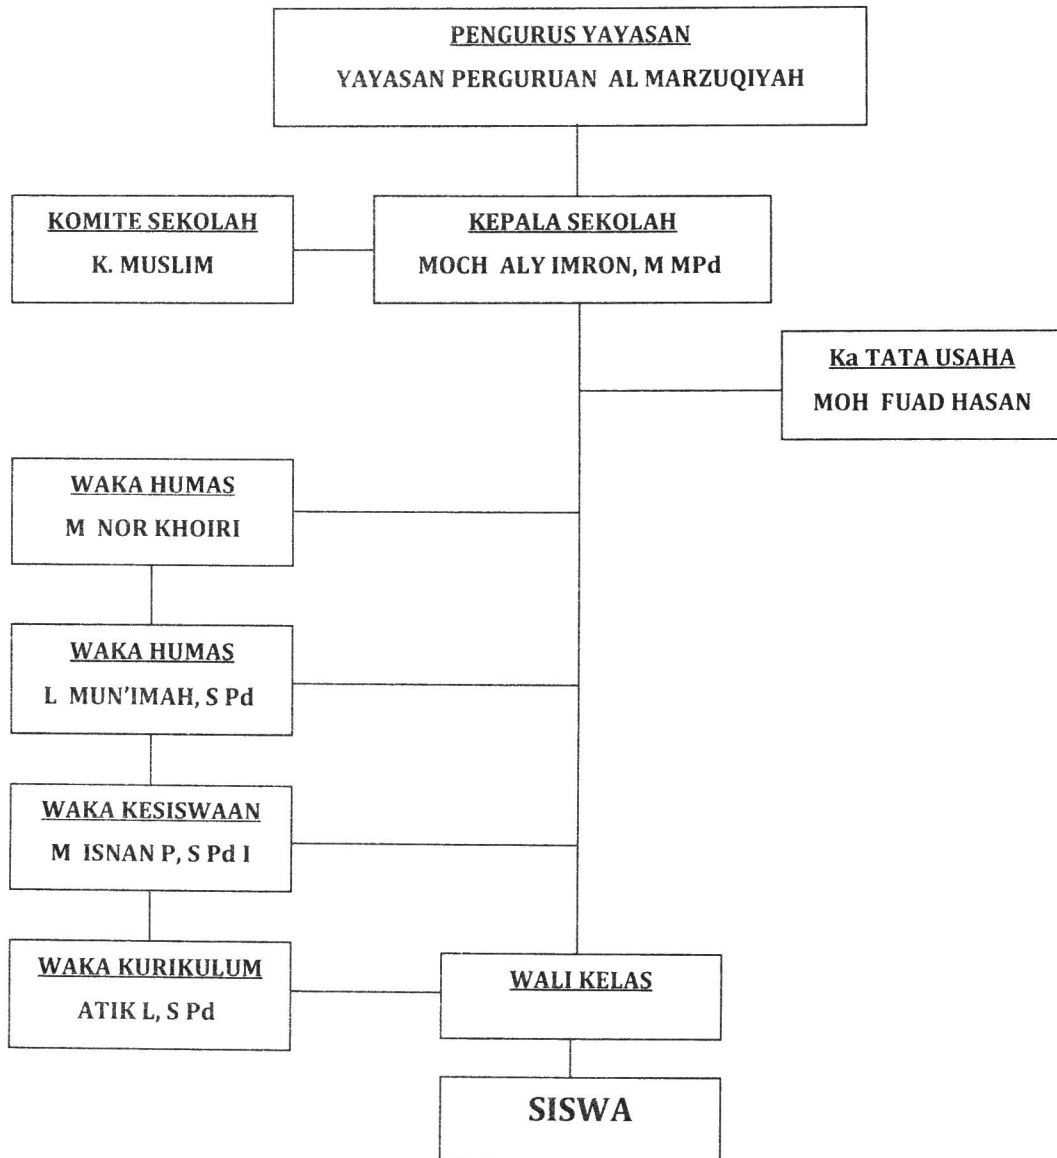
PENGURUS YAYASAN
YAYASAN PERGURUAN AL MARZUQIYAH

KOMITE SEKOLAH
K. MUSLIM

KEPALA SEKOLAH
MOCH ALY IMRON, M MPd

Ka TATA USAHA
MOH FUAD HASAN

WAKA HUMAS
M NOR KHOIRI

WAKA HUMAS
L MUN'IMAH, S Pd

WAKA KESISWAAN
M ISNAN P, S Pd I

WAKA KURIKULUM
ATIK L, S Pd

WALI KELAS

SISWA